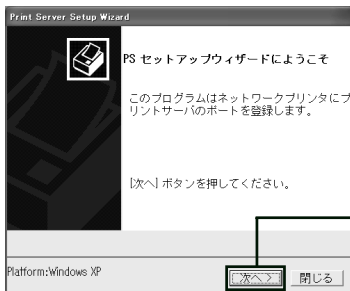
Print Server Setup Wizard

PS セットアップウィザードにようこそ

このプログラムはネットワークプリンタにプリントサーバのポートを登録します。

[次へ] ボタンを押してください。

Platform:Windows XP

次へ >

閉じる